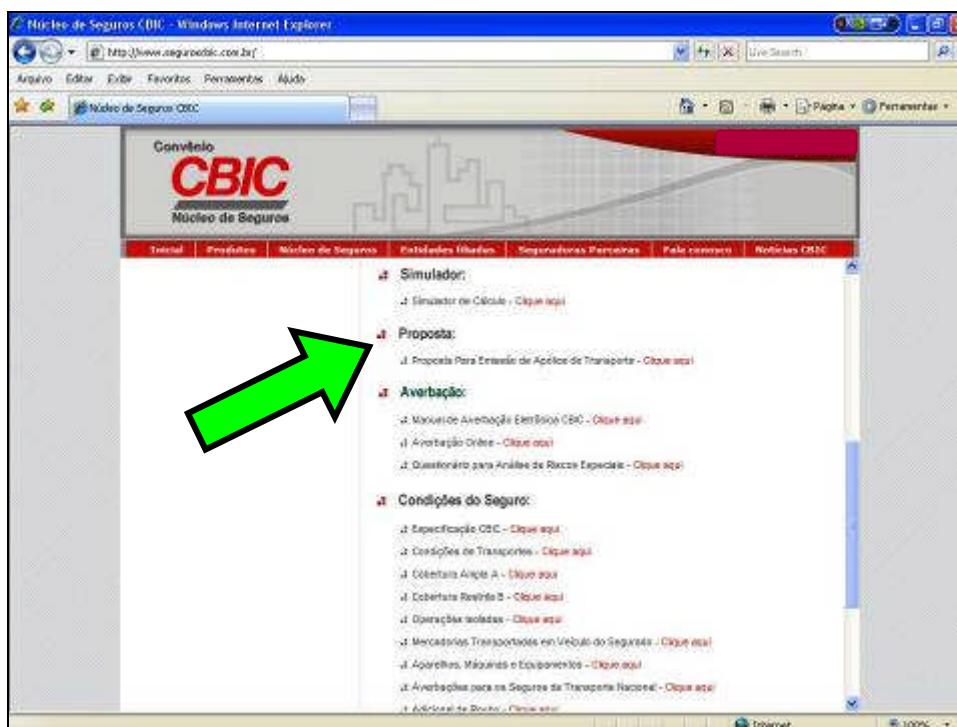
Núcleo de Seguros CBIC - Windows Internet Explorer

http://www.segurocbic.com.br/

Live Search

Arquivo Editar Exibir Favoritos Ferramentas Ajuda

Núcleo de Seguros CBIC

Página Ferramentas

Convênio
CBIC
Núcleo de Seguros

Inicial | Produtos | Núcleo de Seguros | Entidades filiadas | Seguradoras Parceiras | Fale conosco | Notícias CBIC

Simulador:

Simulador de Cálculo - Clique aqui

Proposta:

Proposta Para Emissão de Apólice de Transporte - Clique aqui

Averbação:

Manual de Averbação Eletrônica CBIC - Clique aqui

Averbação Online - Clique aqui

Questionário para Análise de Riscos Especiais - Clique aqui

Condições do Seguro:

Especificação CBIC - Clique aqui

Condições de Transportes - Clique aqui

Cobertura Ampla A - Clique aqui

Cobertura Restrita B - Clique aqui

Operações Isoladas - Clique aqui

Mercadorias Transportadas em Veículo do Segurado - Clique aqui

Aparelhos, Máquinas e Equipamentos - Clique aqui

Averbações para os Seguros de Transporte Nacional - Clique aqui

Adicional de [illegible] - Clique aqui

Internet

100%